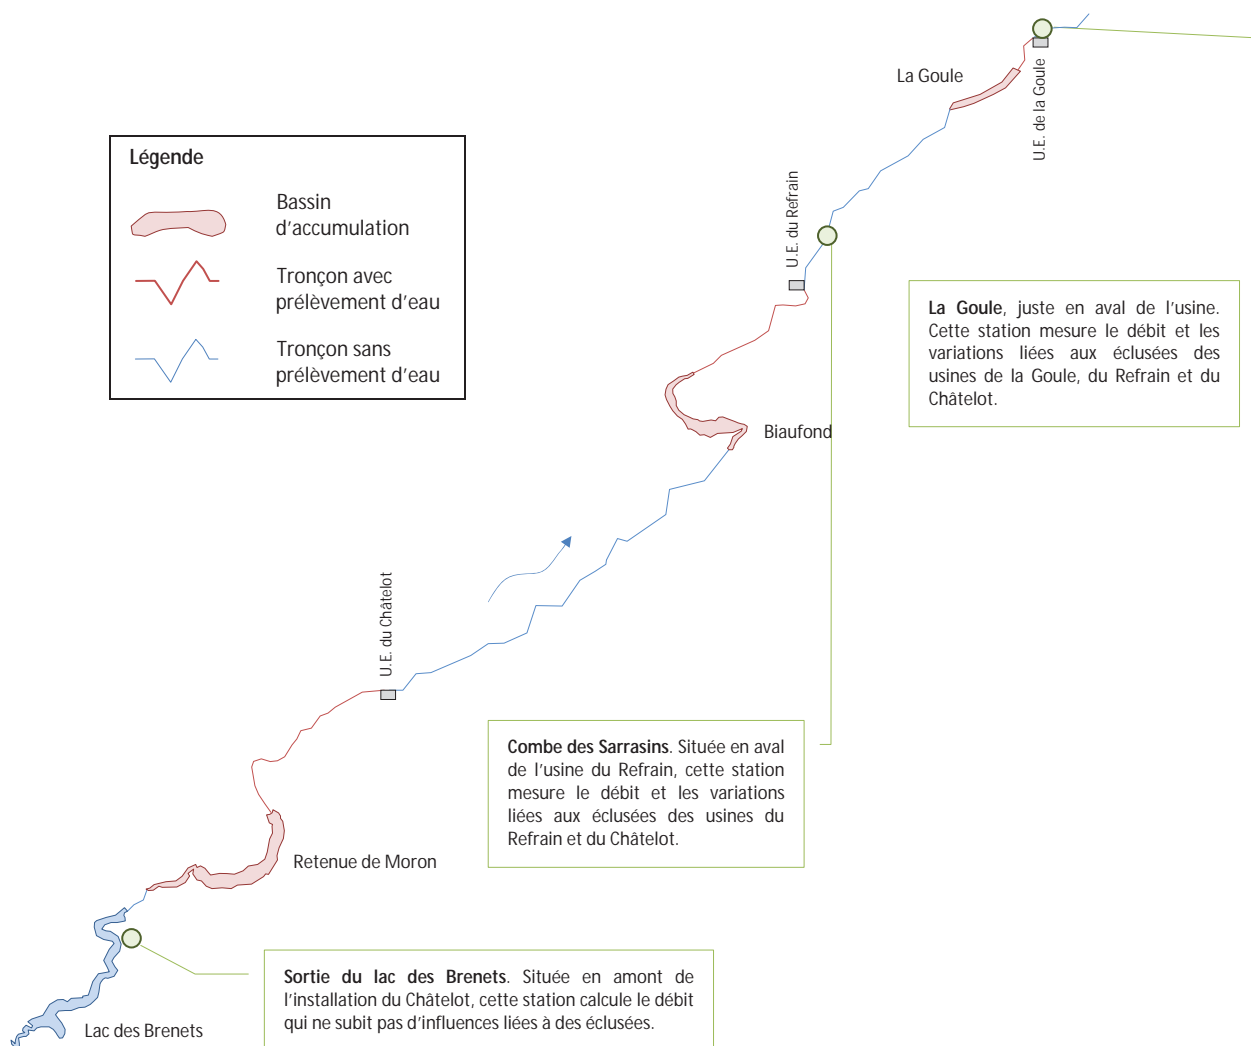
Légende

Bassin d'accumulation

Tronçon avec prélèvement d'eau

Tronçon sans prélèvement d'eau

La Goule

U.E. de la Goule

U.E. du Refrain

La Goule, juste en aval de l'usine. Cette station mesure le débit et les variations liées aux éclusées des usines de la Goule, du Refrain et du Châtelot.

Biaufond

U.E. du Châtelot

Combe des Sarrasins. Située en aval de l'usine du Refrain, cette station mesure le débit et les variations liées aux éclusées des usines du Refrain et du Châtelot.

Retenue de Moron

Sortie du lac des Brenets. Située en amont de l'installation du Châtelot, cette station calcule le débit qui ne subit pas d'influences liées à des éclusées.

Lac des Brenets